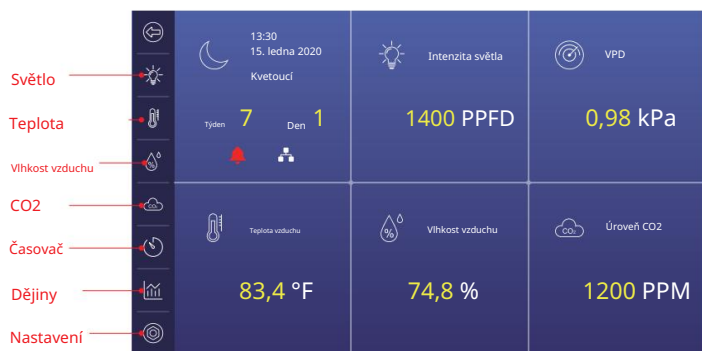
Světlo
Teplota
Vlhkost vzduchu
CO2
Časovač
Dějiny
Nastavení

13:30
15. ledna 2020
Kvetoucí

Týden 7 Den 1

Intenzita světla
1400 PPFD

VPD
0,98 kPa

Teplota vzduchu
83,4 °F

Vlhkost vzduchu
74,8 %

Úroveň CO2
1200 PPM

$CO_2$